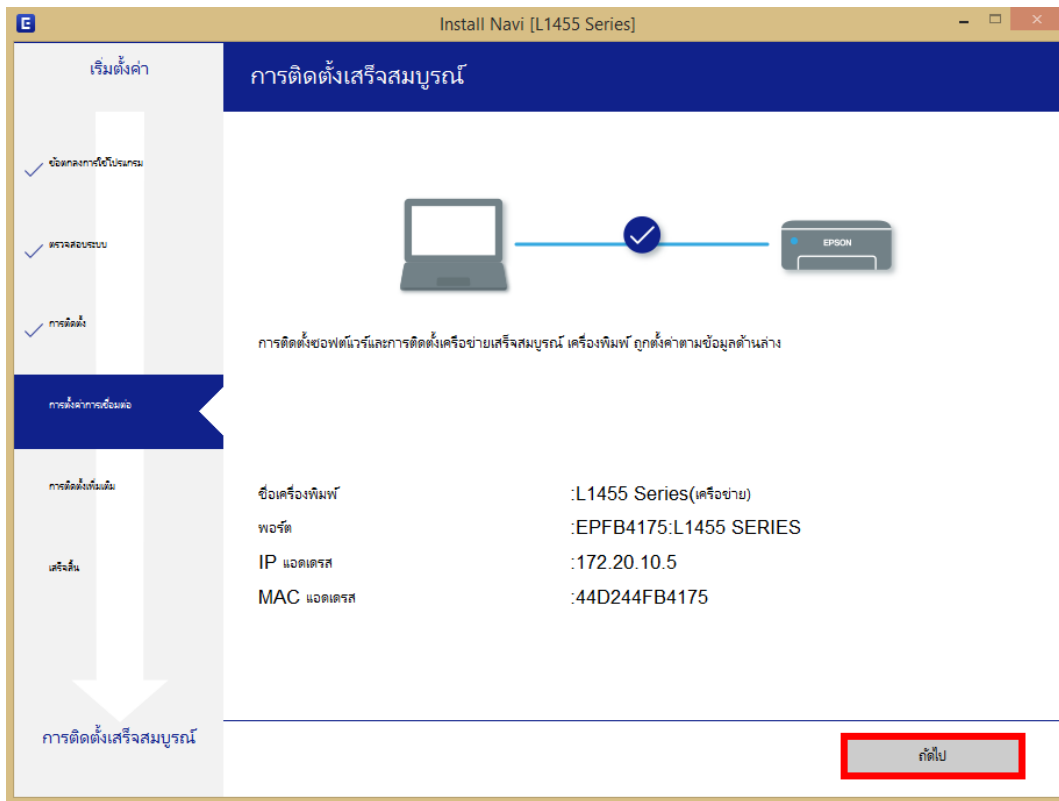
Install Navi [L1455 Series]

เริ่มตั้งค่า

ข้อตกลงการใช้โปรแกรม

ตรวจสอบระบบ

การติดตั้ง

การตั้งค่าการเชื่อมต่อ

การติดตั้งเพิ่มเติม

เสร็จสิ้น

การติดตั้งเสร็จสมบูรณ์

การติดตั้งเสร็จสมบูรณ์

EPSON

การติดตั้งซอฟต์แวร์และการติดตั้งเครือข่ายเสร็จสมบูรณ์ เครื่องพิมพ์ ถูกตั้งค่าตามข้อมูลด้านล่าง

| | |
|---|---|
| ชื่อเครื่องพิมพ์ | :L1455 Series(เครือข่าย) |
| พอร์ต | :EPFB4175:L1455 SERIES |
| IP แอดเดรส | :172.20.10.5 |
| MAC แอดเดรส | :44D244FB4175 |

ถัดไป